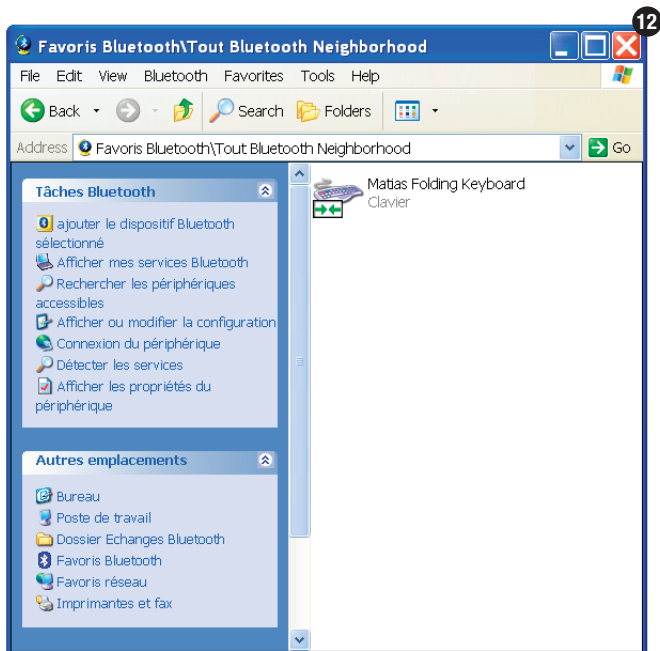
12

Favoris Bluetooth\Tout Bluetooth Neighborhood

File Edit View Bluetooth Favorites Tools Help

Back Search Folders

Address Favoris Bluetooth\Tout Bluetooth Neighborhood Go

Tâches Bluetooth

ajouter le dispositif Bluetooth sélectionné
Afficher mes services Bluetooth
Rechercher les périphériques accessibles
Afficher ou modifier la configuration
Connexion du périphérique
Détecter les services
Afficher les propriétés du périphérique

Autres emplacements

Bureau
Poste de travail
Dossier Echanges Bluetooth
Favoris Bluetooth
Favoris réseau
Imprimantes et fax

Matias Folding Keyboard
Clavier